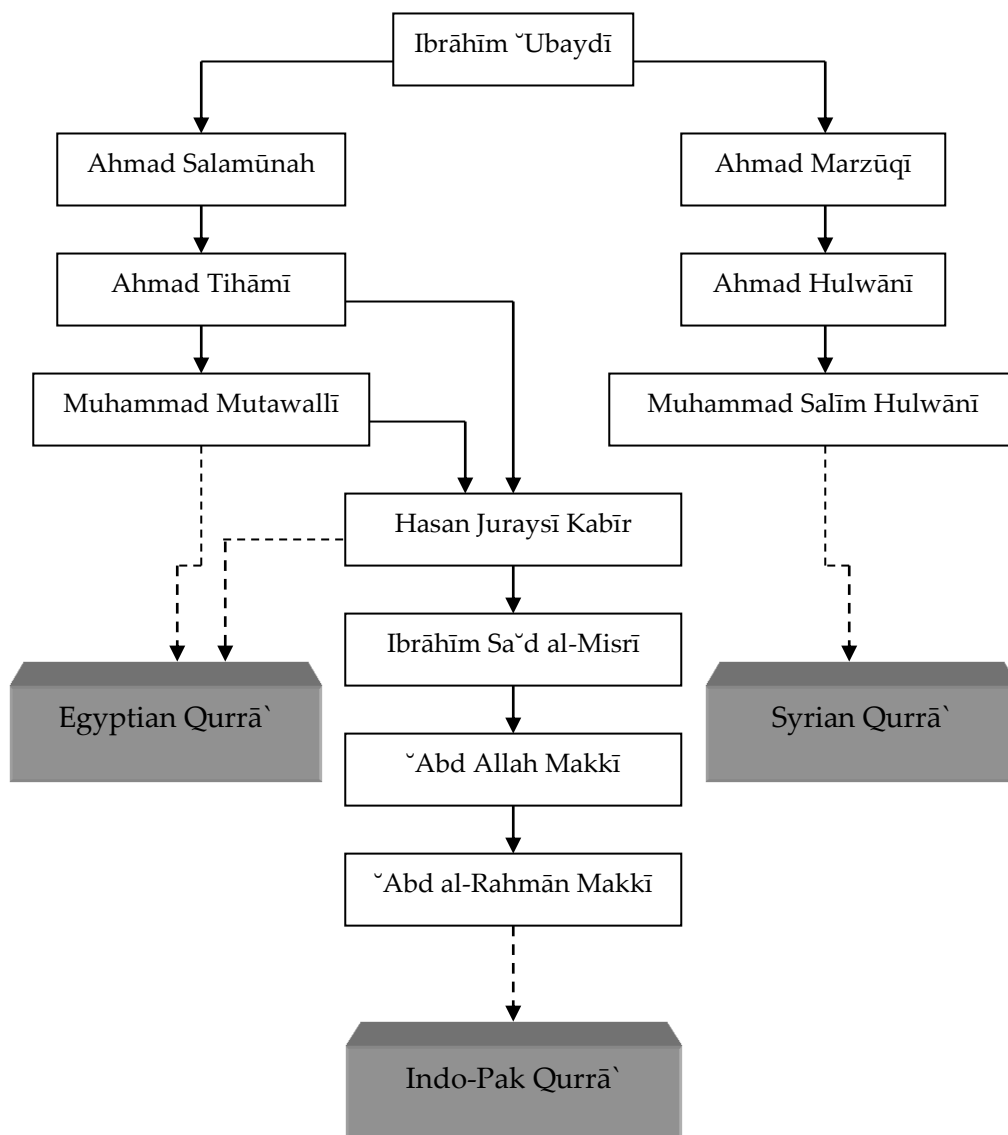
Ibrāhīm ˘Ubaydī

Ahmad Salamūnah

Ahmad Marzūqī

Ahmad Tihāmī

Ahmad Hulwānī

Muhammad Mutawallī

Muhammad Salīm Hulwānī

Hasan Juraysī Kabīr

Ibrāhīm Sa˘d al-Misrī

Egyptian Qurrā`

Syrian Qurrā`

˘Abd Allah Makkī

˘Abd al-Rahmān Makkī

Indo-Pak Qurrā`